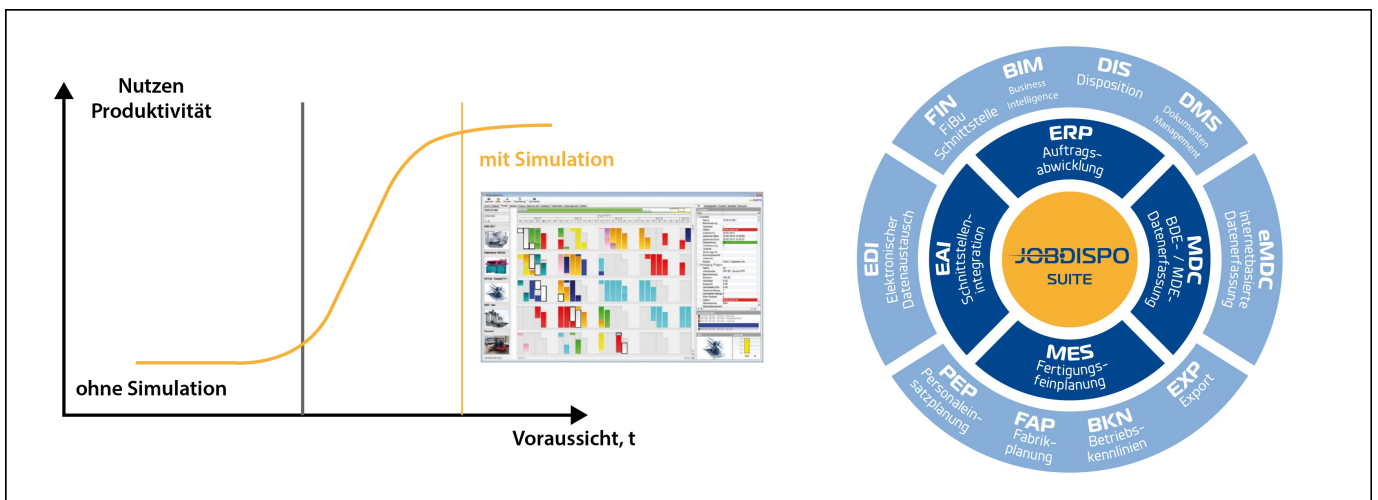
Nutzen
Produktivität

mit Simulation

ohne Simulation

Voraussicht, t

BIM
Business Intelligence

DIS
Disposition

FIN
FIBu Schnittstelle

DMS
Dokumenten Management

ERP
Auftragsabwicklung

EAI
Schnittstellenintegration

MDC
BDE- / MDE-Datenerfassung

JOBDISPO
SUITE

EDI
Elektronischer Datenaustausch

eMDC
internetbasierte Datenerfassung

MES
Fertigungsfeinplanung

PEP
Personaleinsatzplanung

EXP
Export

FAP
Fabrikplanung

BKN
Betriebskennlinien